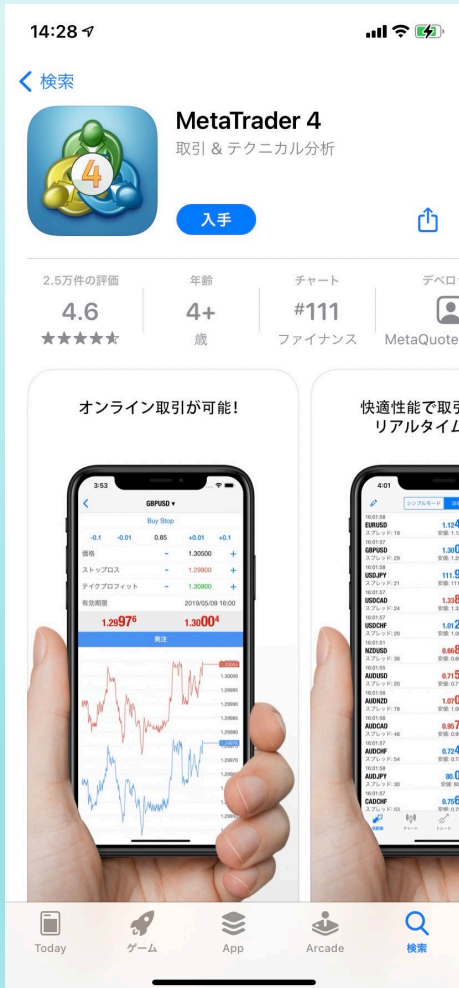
14:28

< 検索

MetaTrader 4
取引 & テクニカル分析

入手

2.5万件の評価
4.6
★★★★★

年齢
4+
歳

チャート
#111
ファイナンス

デベロ
MetaQuote

オンライン取引が可能!

3:53
GBPUSD
Buy Stop
-0.1 -0.01 0.85 +0.01 +0.1
価格 - 1.30500 +
ストップロス - 1.29800 +
テイクプロフィット - 1.30800 +
有効期限 2019/05/09 16:00
1.29976 1.30004
発注

快適性能で取引
リアルタイム

4:01
シンプルモード
EURUSD
GBPUSD
USDJPY
USDCAD
USDCHF
NZDUSD
AUDUSD
AUDNZD
AUDCAD
AUDCHF
AUDJPY
CADCHF

Today
ゲーム
App
Arcade
検索